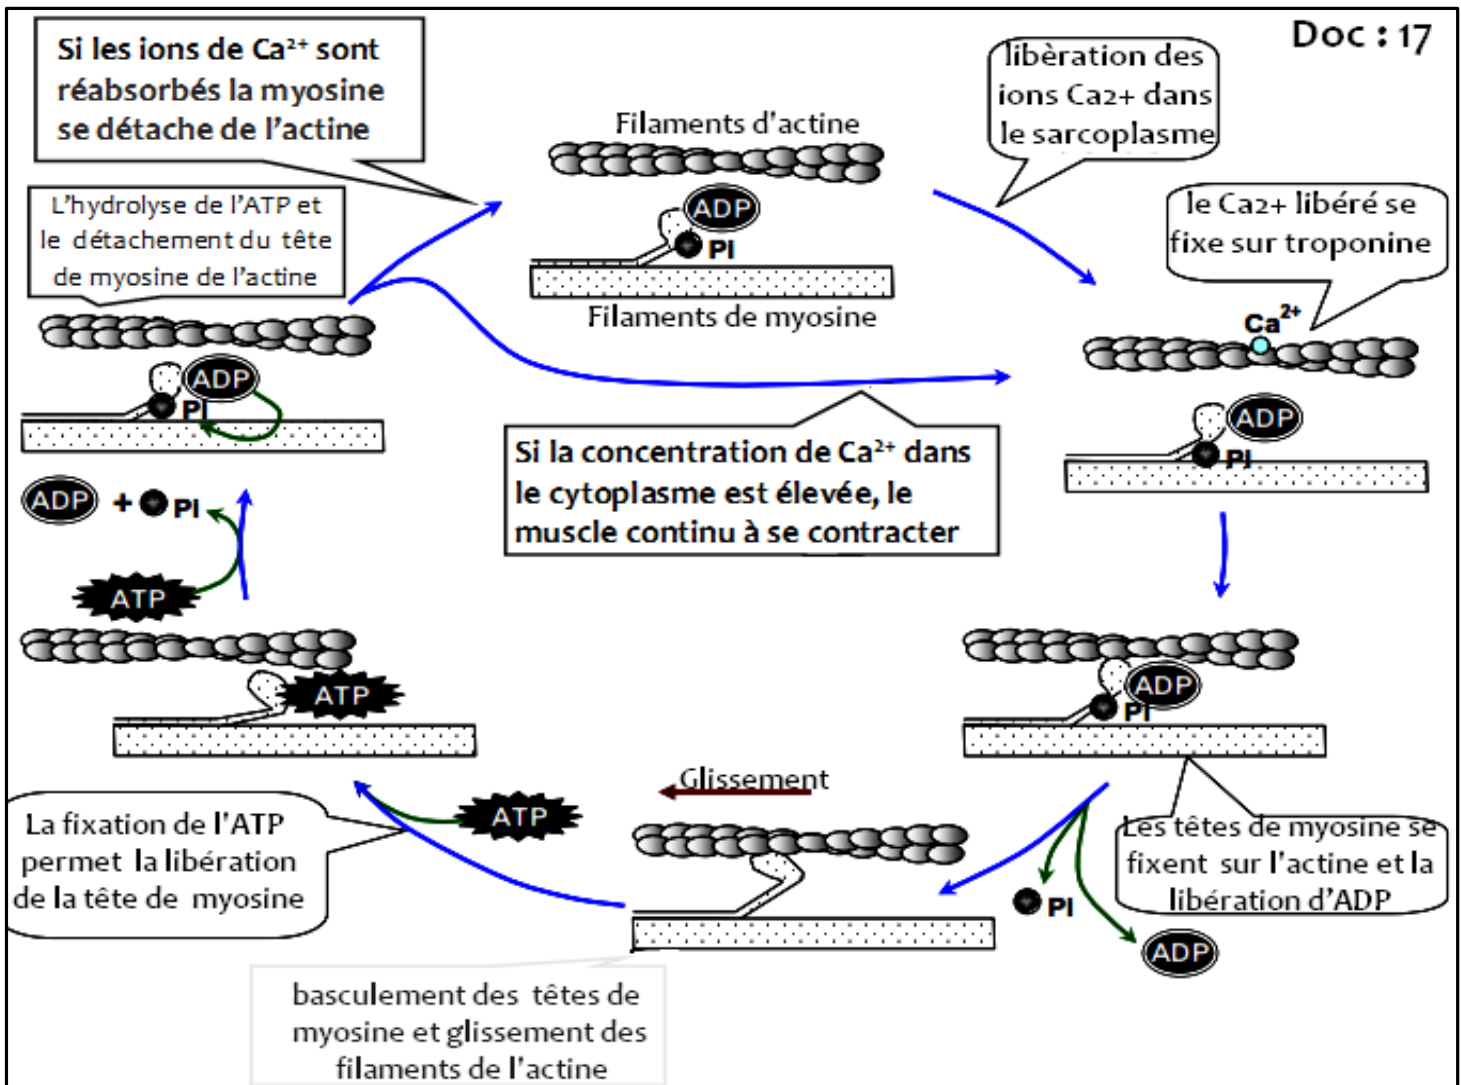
Doc : 17

Si les ions de $Ca^{2+}$ sont réabsorbés la myosine se détache de l'actine

libèration des ions Ca2+ dans le sarcoplasme

Filaments d'actine

ADP

PI

Filaments de myosine

L'hydrolyse de l'ATP et le détachement du tête de myosine de l'actine

le Ca2+ libéré se fixe sur troponine

$Ca^{2+}$

ADP

PI

ADP

PI

Si la concentration de $Ca^{2+}$ dans le cytoplasme est élevée, le muscle continu à se contracter

ADP

PI

ADP + PI

ATP

ATP

ADP

PI

Glissement

ATP

La fixation de l'ATP permet la libération de la tête de myosine

Les têtes de myosine se fixent sur l'actine et la libération d'ADP

PI

ADP

basculement des têtes de myosine et glissement des filaments de l'actine